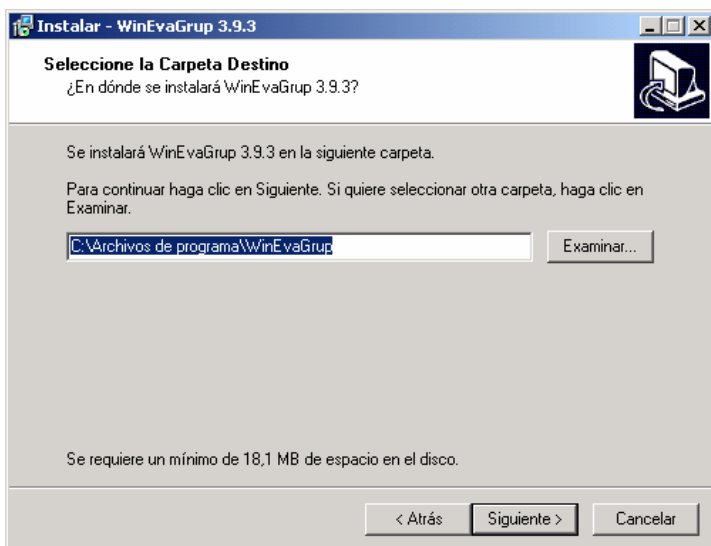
Instalar - WinEvaGrup 3.9.3

Seleccione la Carpeta Destino
¿En dónde se instalará WinEvaGrup 3.9.3?

Se instalará WinEvaGrup 3.9.3 en la siguiente carpeta.

Para continuar haga clic en Siguiente. Si quiere seleccionar otra carpeta, haga clic en Examinar.

C:\Archivos de programa\WinEvaGrup

Examinar...

Se requiere un mínimo de 18,1 MB de espacio en el disco.

< Atrás

Siguiente >

Cancelar